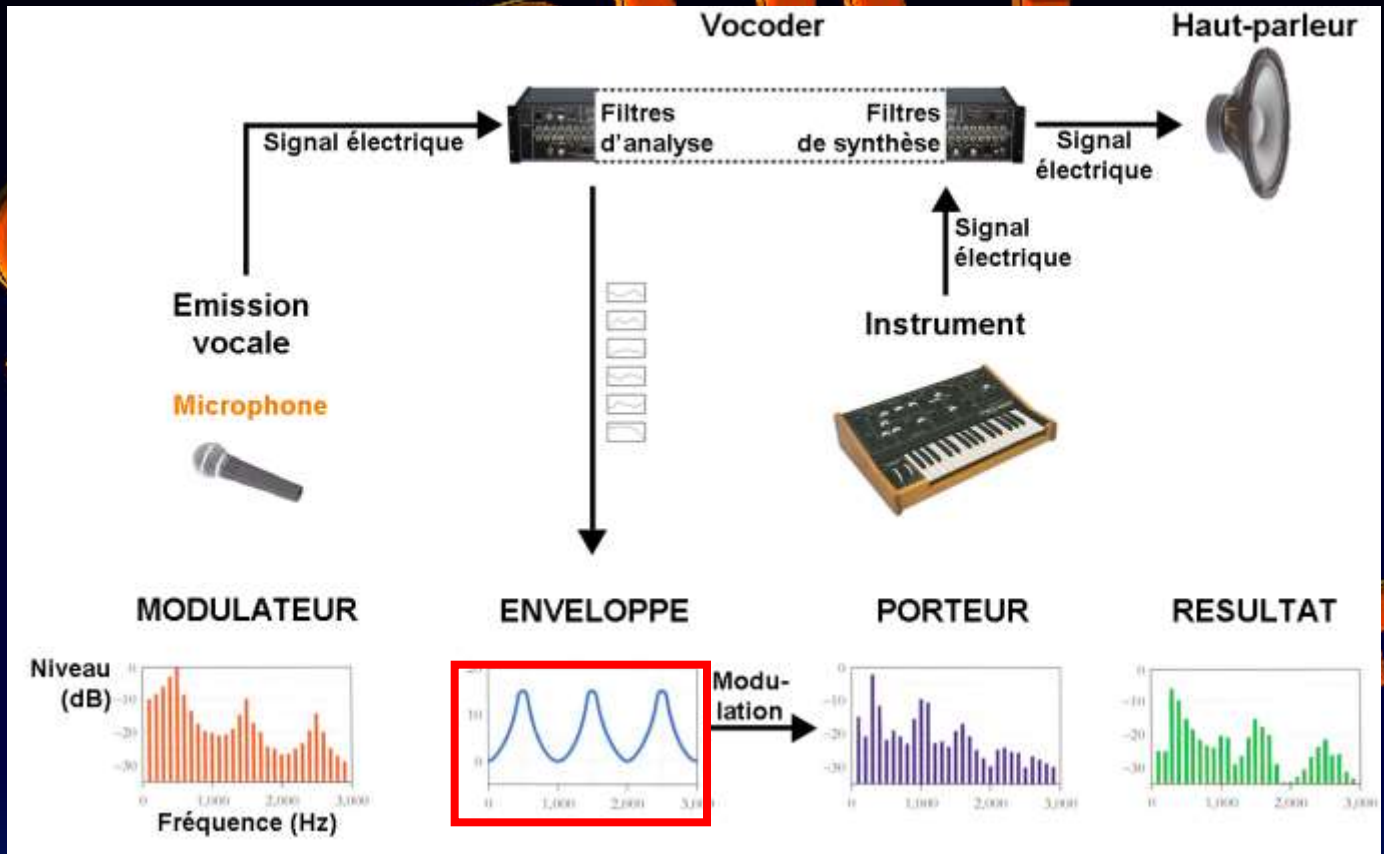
Vocoder

Haut-parleur

Signal électrique

Filtres d'analyse

Filtres de synthèse

Signal électrique

Signal électrique

Emission vocale

Microphone

Instrument

MODULATEUR

ENVELOPPE

PORTEUR

RESULTAT

Niveau (dB)

0
-10
-20
-30

0 1,000 2,000 3,000

Fréquence (Hz)

20
10
0

0 1,000 2,000 3,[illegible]

Modulation

0
-10
-20
-30

0 1,000 2,000 3,000

0
-10
-20
-30

0 1,000 2,000 3,000